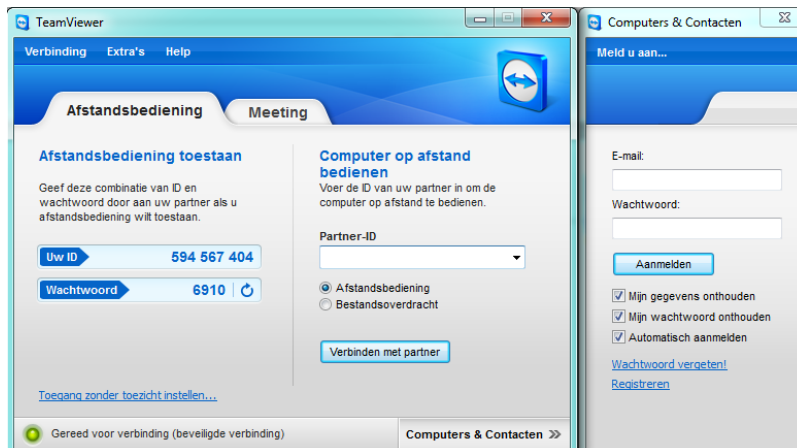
TeamViewer

Verbinding Extra's Help

Afstandsbediening Meeting

Afstandsbediening toestaan

Geef deze combinatie van ID en wachtwoord door aan uw partner als u afstandsbediening wilt toestaan.

Uw ID 594 567 404

Wachtwoord 6910

Toegang zonder toezicht instellen...

Computer op afstand bedienen

Voer de ID van uw partner in om de computer op afstand te bedienen.

Partner-ID

Afstandsbediening

Bestandsoverdracht

Verbinden met partner

Gereed voor verbinding (beveiligde verbinding)

Computers & Contacten »

Computers & Contacten

Meld u aan...

E-mail:

Wachtwoord:

Aanmelden

Mijn gegevens onthouden

Mijn wachtwoord onthouden

Automatisch aanmelden

Wachtwoord vergeten!

Registreren